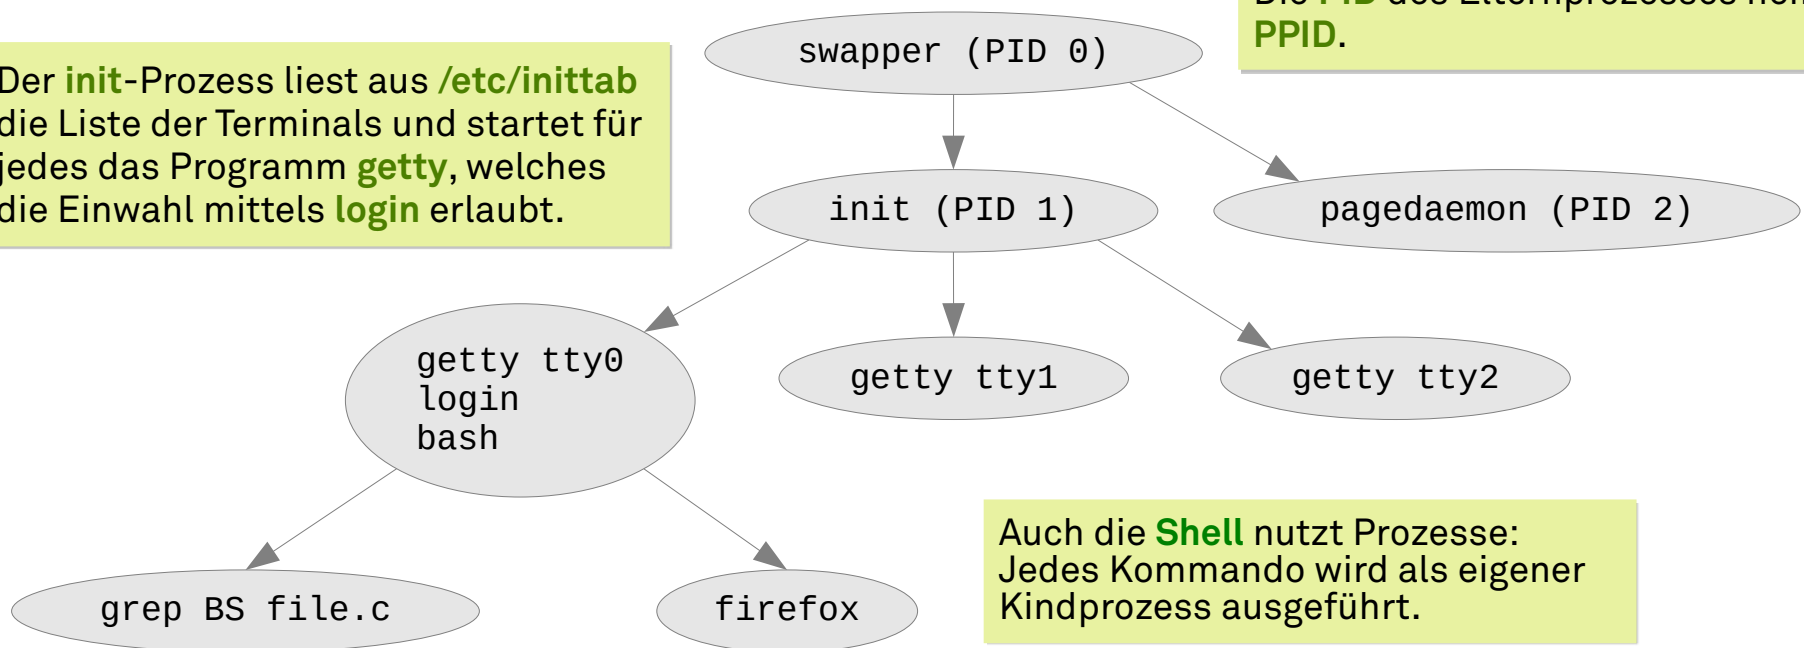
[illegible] PPID.

Der init-Prozess liest aus /etc/inittab die Liste der Terminals und startet für jedes das Programm getty, welches die Einwahl mittels login erlaubt.

swapper (PID 0)

init (PID 1)

pagedaemon (PID 2)

getty tty0
login
bash

getty tty1

getty tty2

grep BS file.c

firefox

Auch die Shell nutzt Prozesse: Jedes Kommando wird als eigener Kindprozess ausgeführt.